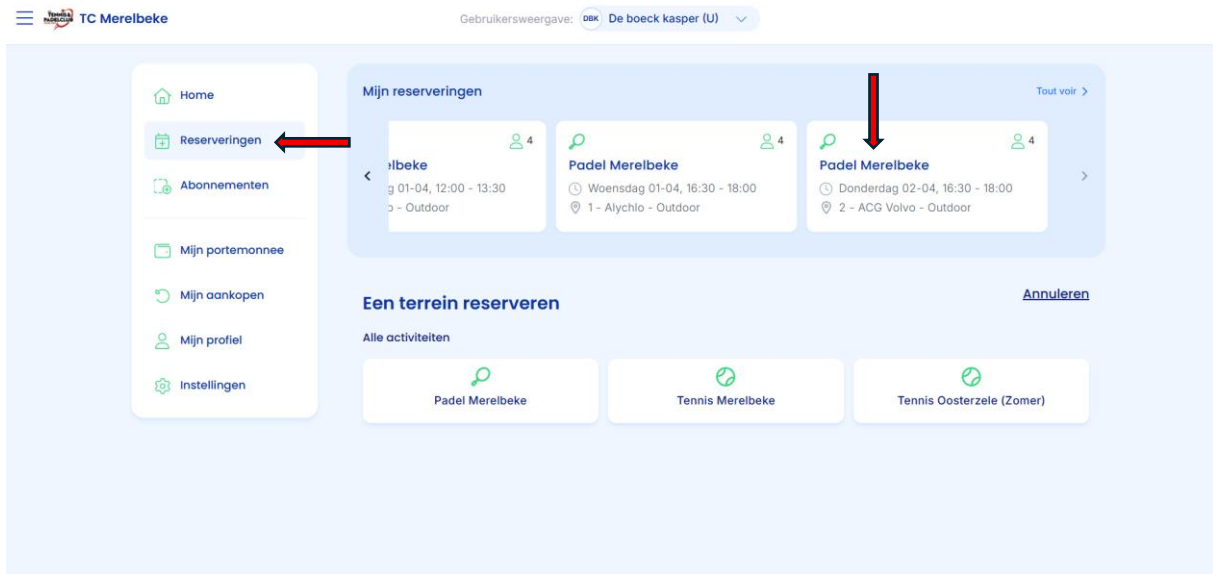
TC Merelbeke

Gebruikersweergave: DBK De boeck kasper (U)

Home

Reserveringen

Abonnementen

Mijn portemonnee

Mijn aankopen

Mijn profiel

Instellingen

Mijn reserveringen

Tout voir >

4
elbeke
g 01-04, 12:00 - 13:30
o - Outdoor

4
Padel Merelbeke
Woensdag 01-04, 16:30 - 18:00
1 - Alychlo - Outdoor

4
Padel Merelbeke
Donderdag 02-04, 16:30 - 18:00
2 - ACG Volvo - Outdoor

Een terrein reserveren

Annuleren

Alle activiteiten

Padel Merelbeke

Tennis Merelbeke

Tennis Oosterzele (Zomer)